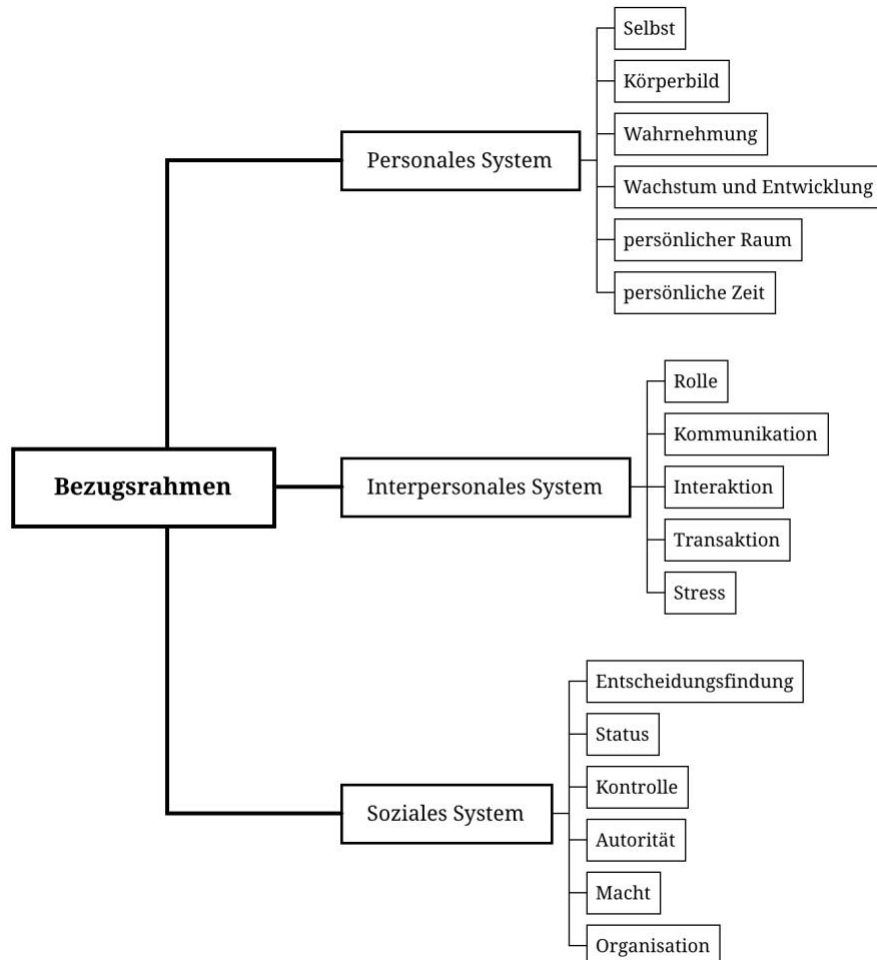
Bezugsrahmen

Personales System

Selbst

Körperbild

Wahrnehmung

Wachstum und Entwicklung

persönlicher Raum

persönliche Zeit

Interpersonales System

Rolle

Kommunikation

Interaktion

Transaktion

Stress

Soziales System

Entscheidungsfindung

Status

Kontrolle

Autorität

Macht

Organisation